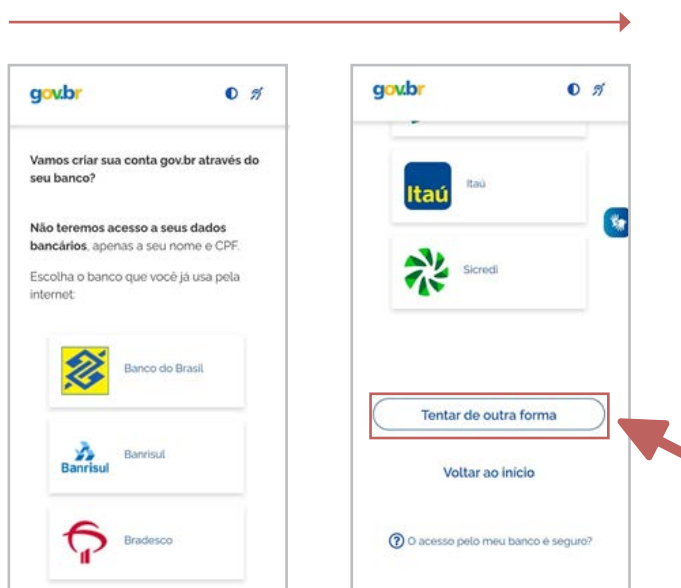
gov.br

Vamos criar sua conta gov.br através do seu banco?

Não teremos acesso a seus dados bancários, apenas a seu nome e CPF.

Escolha o banco que você já usa pela internet:

Banco do Brasil

Banrisul

Banrisul

Bradesco

gov.br

Itaú

Itaú

Sicredi

Tentar de outra forma

Voltar ao início

O acesso pelo meu banco é seguro?